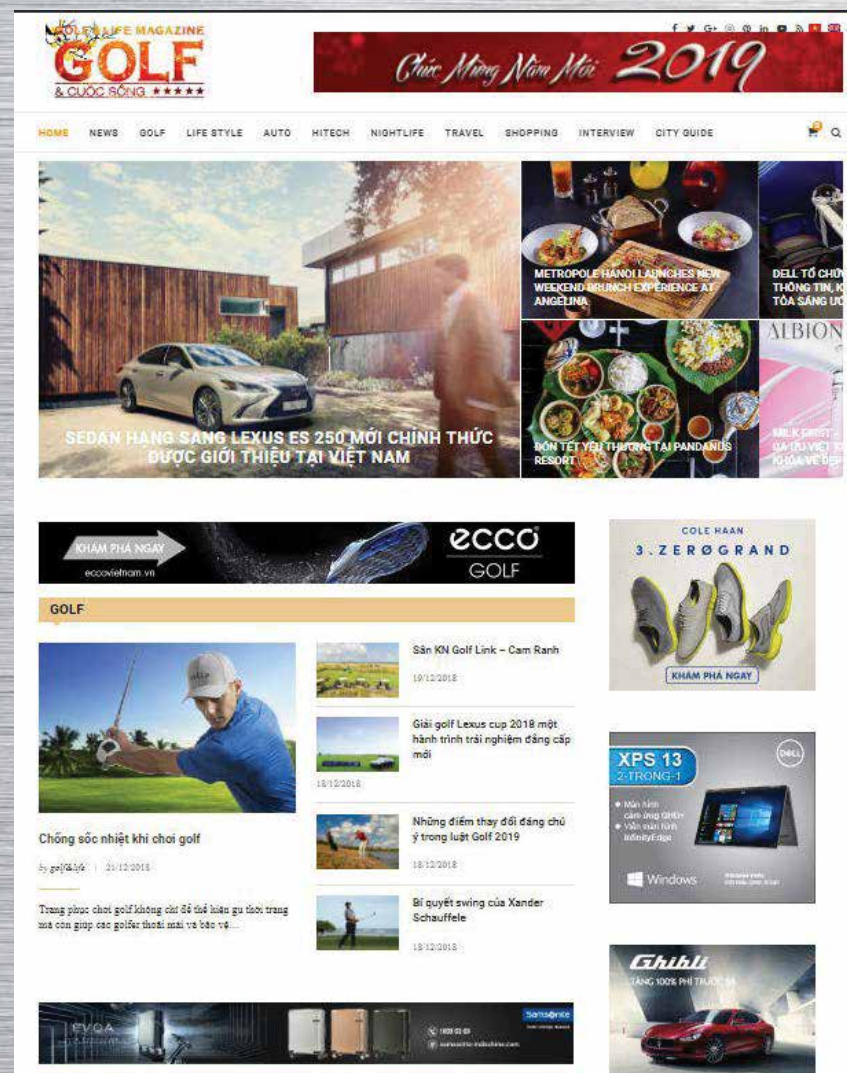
GOLF&LIFE MAGAZINE
GOLF
& CUỘC SỐNG ★★★★★

Chúc Mừng Năm Mới 2019

HOME NEWS GOLF LIFE STYLE AUTO HITECH NIGHTLIFE TRAVEL SHOPPING INTERVIEW CITY GUIDE

SEDAN HẠNG SANG LEXUS ES 250 MỚI CHÍNH THỨC ĐƯỢC GIỚI THIỆU TẠI VIỆT NAM

METROPOLE HANOI LAUNCHES NEW WEEKEND BRUNCH EXPERIENCE AT ANGELINA

DELL TỔ CHỨC THÔNG TIN, K TỎA SÁNG ƯƠ

ĐÓN TẾT YÊU THƯƠNG TẠI PANDANUS RESORT

ALBION
MILK FIRST: ƯU VIỆT KHÓA VẺ ĐẸP

KHÁM PHÁ NGAY
eccovietnam.vn
ecco GOLF

GOLF

Chống sốc nhiệt khi chơi golf
by golf&life | 21/12/2018
Trang phục chơi golf không chỉ để thể hiện gu thời trang mà còn giúp các golfer thoải mái và bảo vệ...

Sân KN Golf Link – Cam Ranh
19/12/2018

Giải golf Lexus cup 2018 một hành trình trải nghiệm đẳng cấp mới
18/12/2018

Những điểm thay đổi đáng chú ý trong luật Golf 2019
18/12/2018

Bí quyết swing của Xander Schauffele
18/12/2018

COLE HAAN
3.ZERØGRAND
KHÁM PHÁ NGAY

XPS 13 2-TRONG-1
DELL
Windows

Ghibli
TẶNG 100% PHÍ TRƯỚC BẠ

EVOA
Samsonite